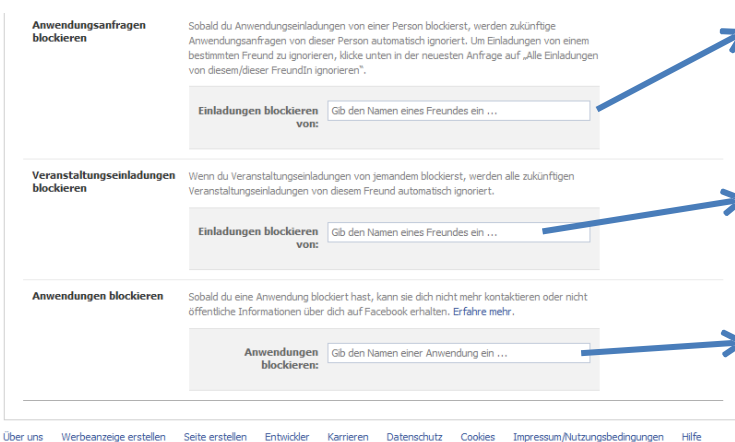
Anwendungsanfragen blockieren

Sobald du Anwendungseinladungen von einer Person blockierst, werden zukünftige Anwendungsanfragen von dieser Person automatisch ignoriert. Um Einladungen von einem bestimmten Freund zu ignorieren, klicke unten in der neuesten Anfrage auf „Alle Einladungen von diesem/dieser FreundIn ignorieren".

Einladungen blockieren von:

Gib den Namen eines Freundes ein ...

Veranstaltungseinladungen blockieren

Wenn du Veranstaltungseinladungen von jemandem blockierst, werden alle zukünftigen Veranstaltungseinladungen von diesem Freund automatisch ignoriert.

Einladungen blockieren von:

Gib den Namen eines Freundes ein ...

Anwendungen blockieren

Sobald du eine Anwendung blockiert hast, kann sie dich nicht mehr kontaktieren oder nicht öffentliche Informationen über dich auf Facebook erhalten. Erfahre mehr.

Anwendungen blockieren:

Gib den Namen einer Anwendung ein ...

Über uns Werbeanzeige erstellen Seite erstellen Entwickler Karrieren Datenschutz Cookies Impressum/Nutzungsbedingungen Hilfe